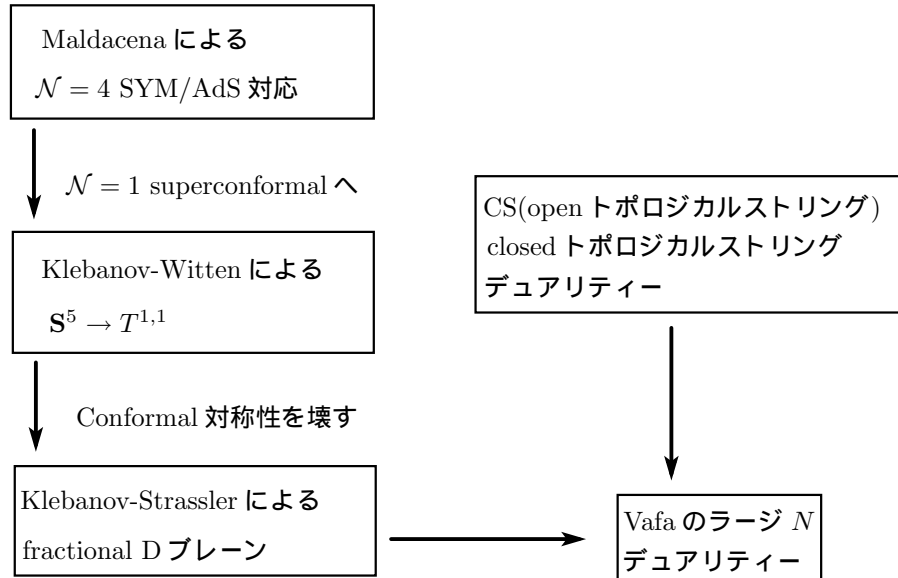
Maldacena による

$\mathcal{N} = 4$ SYM/AdS 対応

$\mathcal{N} = 1$ superconformal へ

Klebanov-Witten による

$\mathbf{S}^5 \to T^{1,1}$

Conformal 対称性を壊す

Klebanov-Strassler による

fractional D ブレーン

CS(open トポロジカルストリング)

closed トポロジカルストリング

デュアリティー

Vafa のラージ $N$

デュアリティー